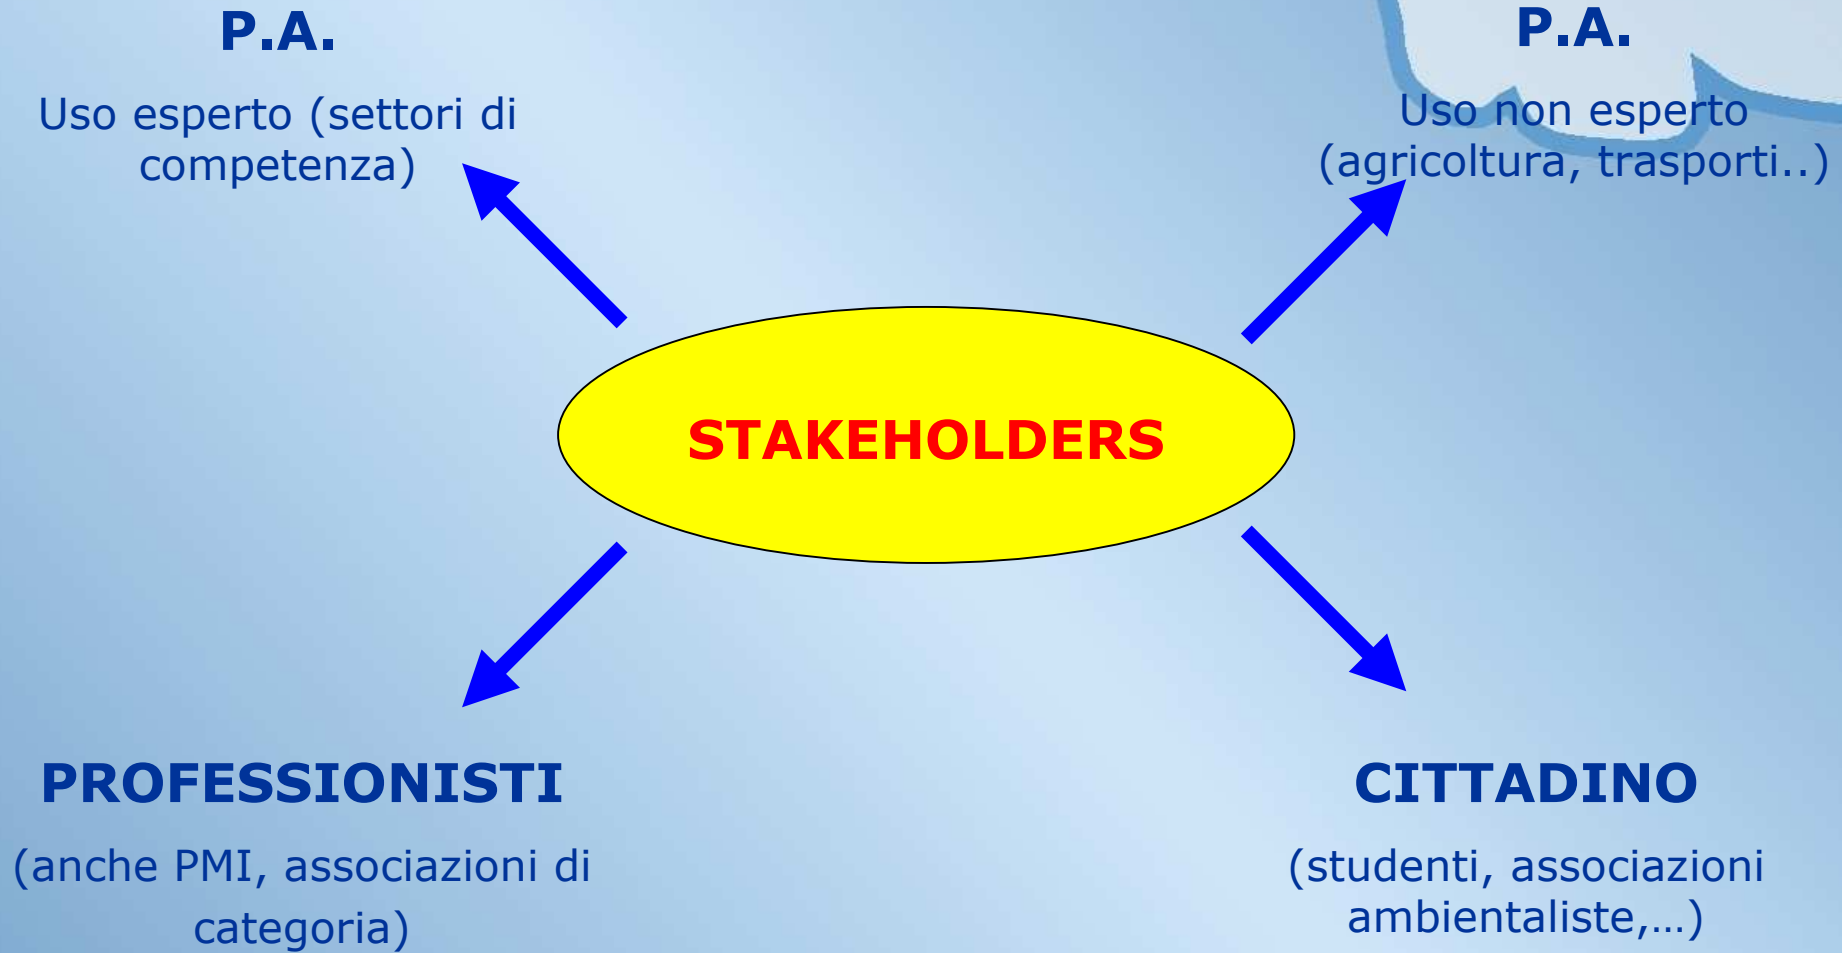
P.A.

Uso esperto (settori di competenza)

P.A.

Uso non esperto (agricoltura, trasporti..)

STAKEHOLDERS

PROFESSIONISTI

(anche PMI, associazioni di categoria)

CITTADINO

(studenti, associazioni ambientaliste,…)